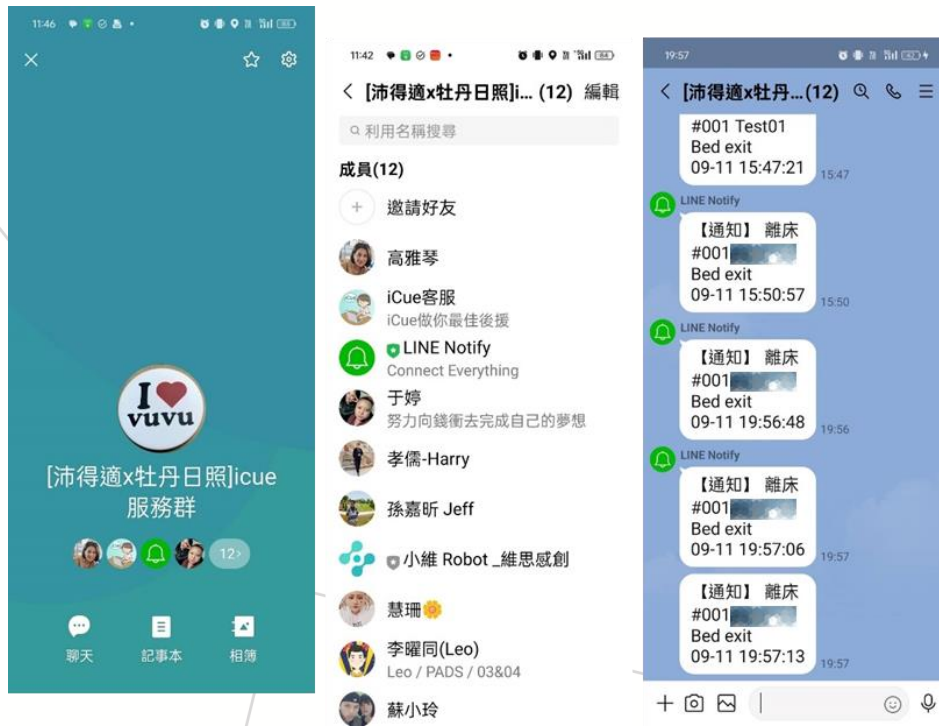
11:46

I ❤ vuvu

[沛得適x牡丹日照]icue服務群

12›

聊天 記事本 相簿

11:42

‹ [沛得適x牡丹日照]i... (12) 編輯

利用名稱搜尋

成員(12)

+ 邀請好友

高雅琴

iCue客服
iCue做你最佳後援

LINE Notify
Connect Everything

于婷
努力向錢衝去完成自己的夢想

孝儒-Harry

孫嘉昕 Jeff

小維 Robot _維思感創

慧珊

李曜同(Leo)
Leo / PADS / 03&04

蘇小玲

19:57

‹ [沛得適x牡丹...(12)

#001 Test01
Bed exit
09-11 15:47:21 15:47

LINE Notify
【通知】 離床
#001
Bed exit
09-11 15:50:57 15:50

LINE Notify
【通知】 離床
#001
Bed exit
09-11 19:56:48 19:56

LINE Notify
【通知】 離床
#001
Bed exit
09-11 19:57:06 19:57

【通知】 離床
#001
Bed exit
09-11 19:57:13 19:57